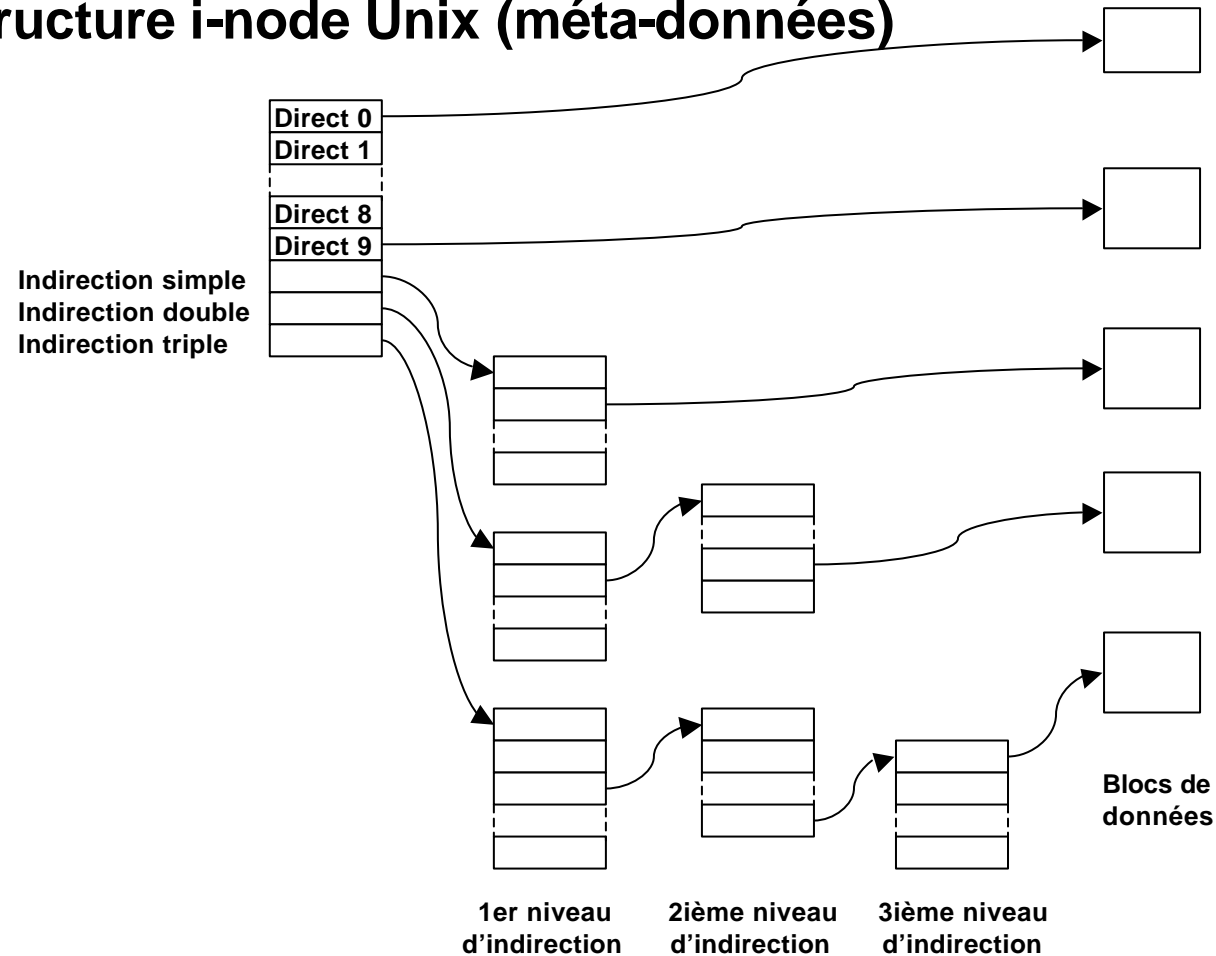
ructure i-node Unix (méta-données)

Direct 0
Direct 1
Direct 8
Direct 9
Indirection simple
Indirection double
Indirection triple

Blocs de données

1er niveau d'indirection
2ième niveau d'indirection
3ième niveau d'indirection